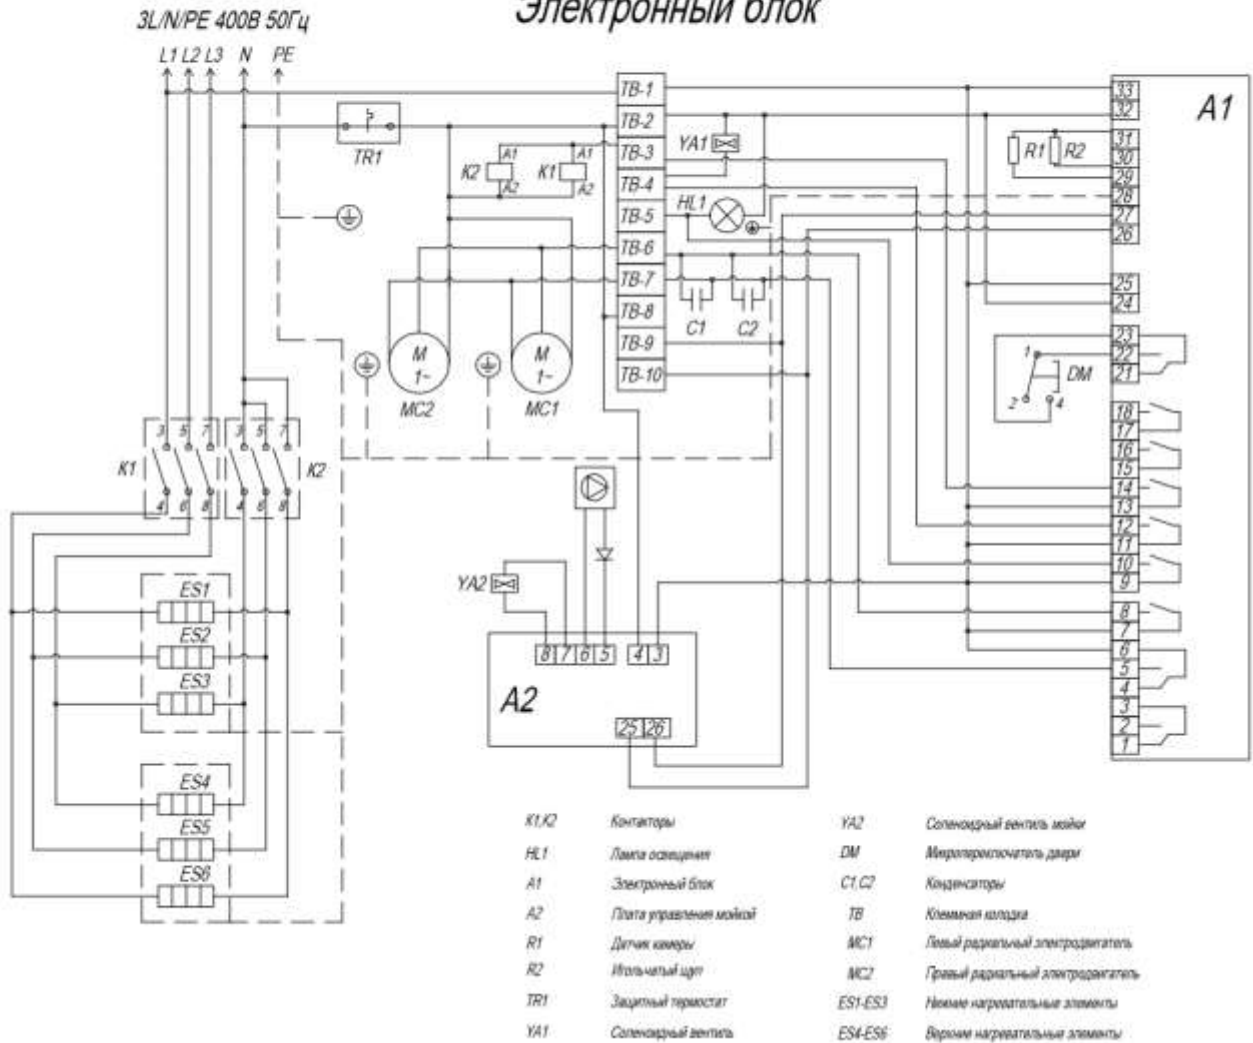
3L/N/PE 400В 50Гц

Электронный блок

L1 L2 L3 N PE

TR1

TB-1
TB-2
TB-3
TB-4
TB-5
TB-6
TB-7
TB-8
TB-9
TB-10

K2 A1 A2
K1 A1 A2

YA1
HL1

C1 C2

M 1~ MC2
M 1~ MC1

A1

33 32 31 30 29 28 27 26 25 24 23 22 21 18 17 16 15 14 13 12 11 10 9 8 7 6 5 4 3 2 1

R1 R2

1 2 4 DM

K1 3 5 7 4 6 8
3 5 7 4 6 8 K2

ES1
ES2
ES3
ES4
ES5
ES6

YA2

8 7 6 5 4 3
A2
25 26

K1,K2 Контакторы
HL1 Лампа освещения
A1 Электронный блок
A2 Плата управления мойкой
R1 Датчик камеры
R2 Игольчатый щуп
TR1 Защитный термостат
YA1 Соленоидный вентиль
YA2 Соленоидный вентиль мойки
DM Микропереключатель двери
C1,C2 Конденсаторы
TB Клеммная колодка
MC1 Левый радиальный электродвигатель
MC2 Правый радиальный электродвигатель
ES1-ES3 Нижние нагревательные элементы
ES4-ES6 Верхние нагревательные элементы